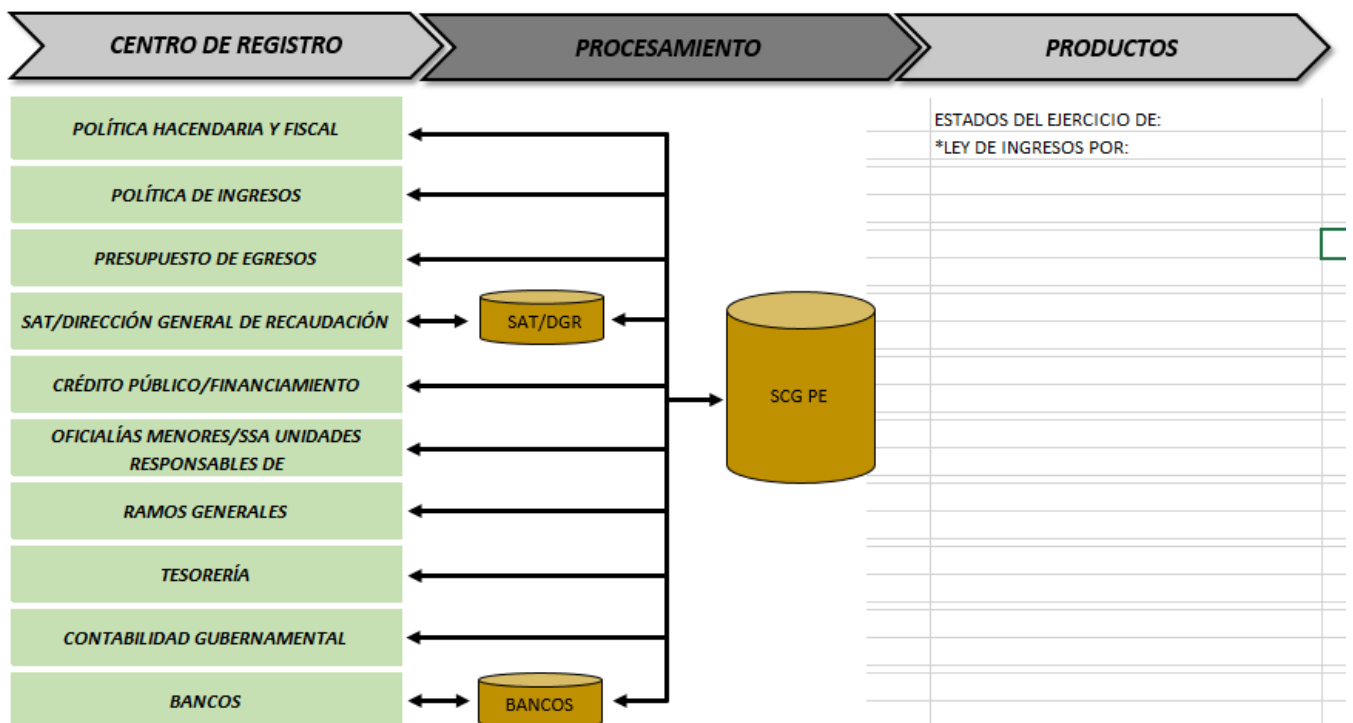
CENTRO DE REGISTRO

PROCESAMIENTO

PRODUCTOS

POLÍTICA HACENDARIA Y FISCAL

POLÍTICA DE INGRESOS

PRESUPUESTO DE EGRESOS

SAT/DIRECCIÓN GENERAL DE RECAUDACIÓN

SAT/DGR

CRÉDITO PÚBLICO/FINANCIAMIENTO

SCG PE

OFICIALÍAS MENORES/SSA UNIDADES RESPONSABLES DE

RAMOS GENERALES

TESORERÍA

CONTABILIDAD GUBERNAMENTAL

BANCOS

BANCOS

ESTADOS DEL EJERCICIO DE:
*LEY DE INGRESOS POR: